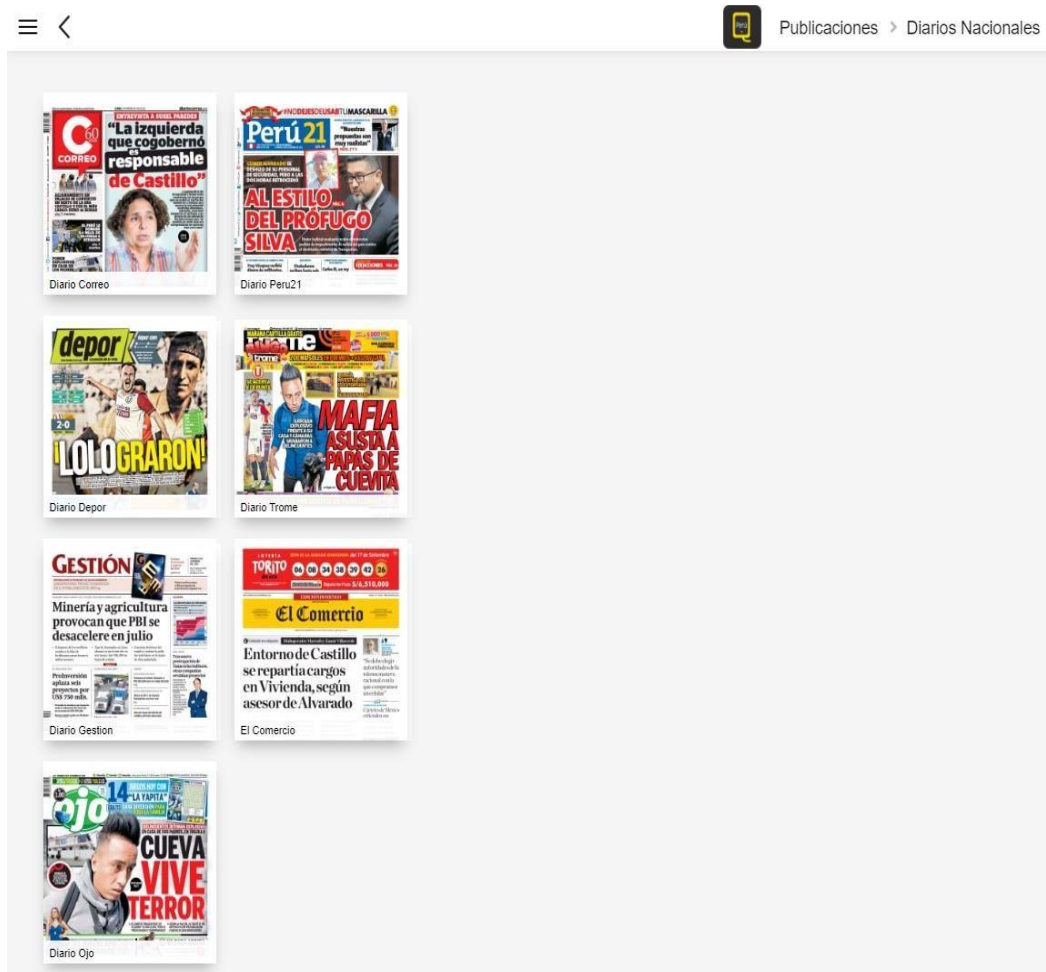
Publicaciones > Diarios Nacionales

ENTREVISTA A SUSEL PAREDES
"La izquierda que cogobernó es responsable de Castillo"
CORREO

#NODEJESDEUSARTUMASCARILLA
Perú 21
"Nuestras propuestas son muy realistas"
AL ESTILO DEL PRÓFUGO SILVA

Diario Correo
Diario Peru21

depor
2-0
¡LOLOGRARON!

trome
MAFIA ASUSTA A PAPÁS DE CUEVITA

Diario Depor
Diario Trome

GESTIÓN
Minería y agricultura provocan que PBI se desacelere en julio
ProInversión aplaza seis proyectos por US$ 750 mlls.

TORITO 06 08 34 38 39 42 26
S/6,510,000
El Comercio
Entorno de Castillo se repartía cargos en Vivienda, según asesor de Alvarado

Diario Gestion
El Comercio

ojo
14
"LA YAPITA"
CUEVA VIVE TERROR

Diario Ojo